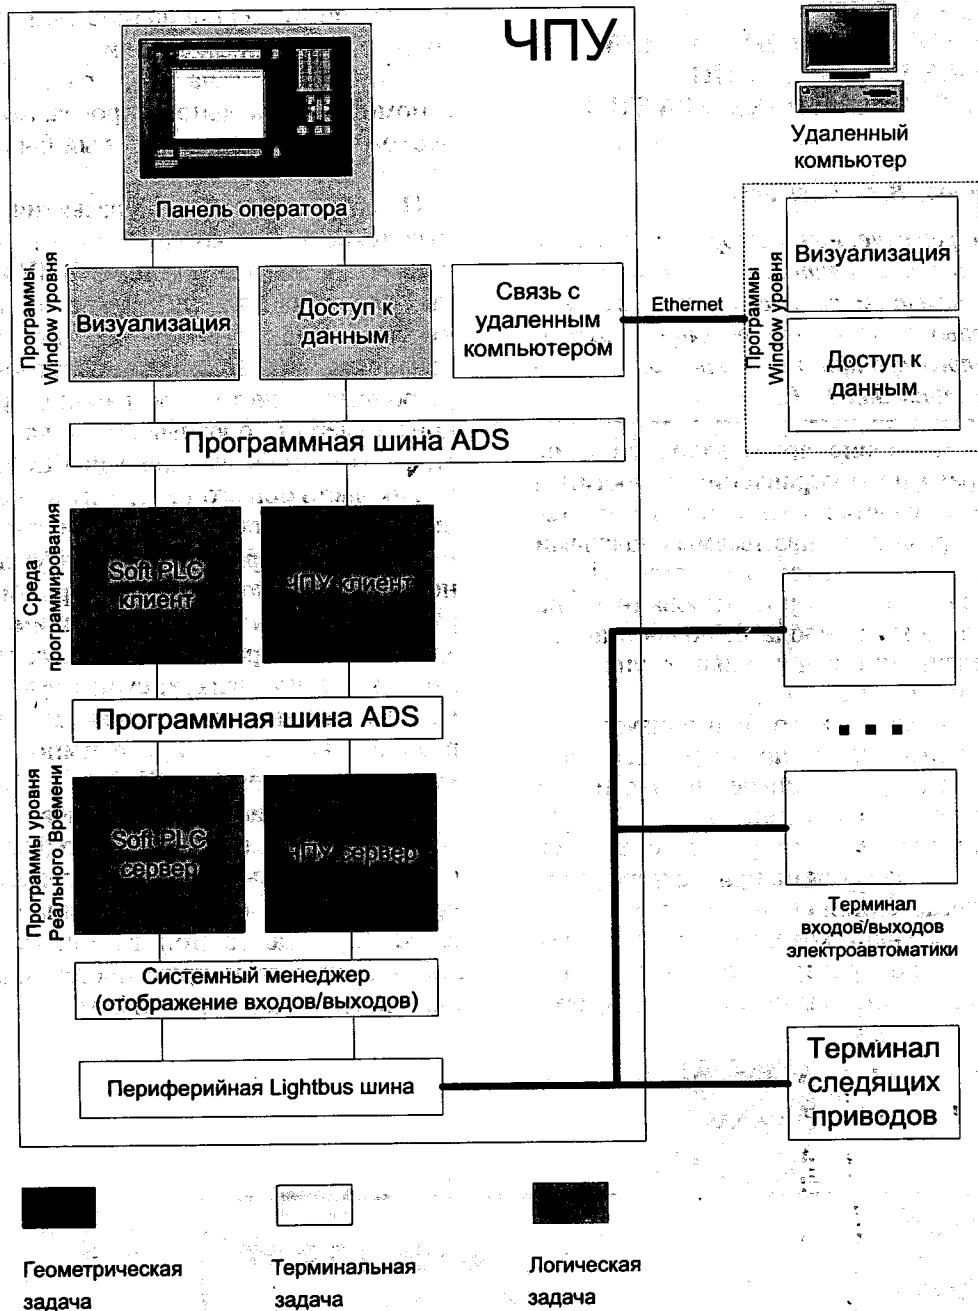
ЧПУ

Удаленный компьютер

Панель оператора

Программы Window уровня

Визуализация

Доступ к данным

Связь с удаленным компьютером

Ethernet

Программы Window уровня

Визуализация

Доступ к данным

Программная шина ADS

Среда программирования

Soft PLC клиент

ЧПУ клиент

Программная шина ADS

Программы уровня Реального Времени

Soft PLC сервер

ЧПУ сервер

Терминал входов/выходов электроавтоматики

Системный менеджер (отображение входов/выходов)

Периферийная Lightbus шина

Терминал следящих приводов

Геометрическая задача

Терминальная задача

Логическая задача